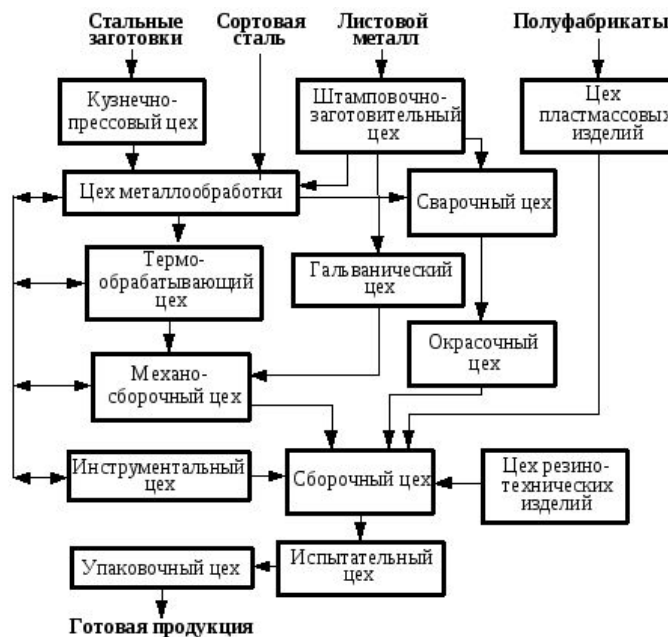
Стальные заготовки

Сортовая сталь

Листовой металл

Полуфабрикаты

Кузнечно-прессовый цех

Штамповочно-заготовительный цех

Цех пластмассовых изделий

Цех металлообработки

Сварочный цех

Термо-обрабатывающий цех

Гальванический цех

Окрасочный цех

Механо-сборочный цех

Инструментальный цех

Сборочный цех

Цех резино-технических изделий

Упаковочный цех

Испытательный цех

Готовая продукция